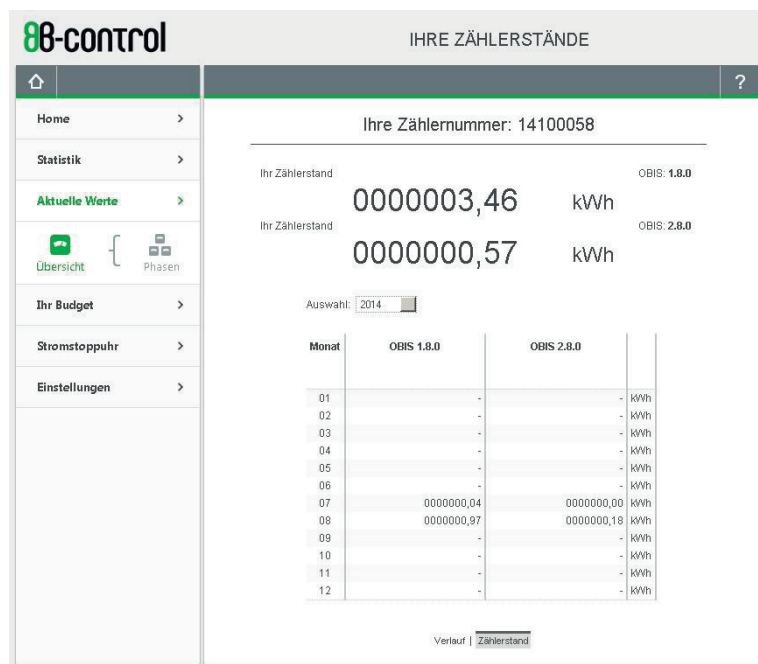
8B-control

IHRE ZÄHLERSTÄNDE

?

Home >
Statistik >
Aktuelle Werte >
Übersicht
Phasen
Ihr Budget >
Stromstoppuhr >
Einstellungen >

Ihre Zählernummer: 14100058

Ihr Zählerstand
OBIS: 1.8.0
0000003,46 kWh

Ihr Zählerstand
OBIS: 2.8.0
0000000,57 kWh

Auswahl: 2014

| Monat | OBIS 1.8.0 | OBIS 2.8.0 | |
|---|---|---|---|
| 01 | - | - | kWh |
| 02 | - | - | kWh |
| 03 | - | - | kWh |
| 04 | - | - | kWh |
| 05 | - | - | kWh |
| 06 | - | - | kWh |
| 07 | 0000000,04 | 0000000,00 | kWh |
| 08 | 0000000,97 | 0000000,18 | kWh |
| 09 | - | - | kWh |
| 10 | - | - | kWh |
| 11 | - | - | kWh |
| 12 | - | - | kWh |

Verlauf | Zählerstand